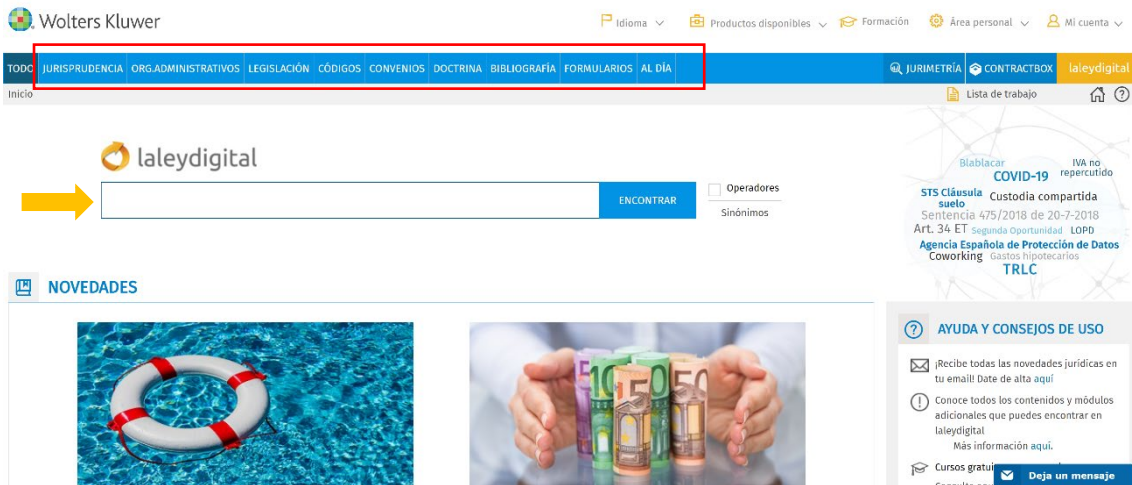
Wolters Kluwer

Idioma Productos disponibles Formación Área personal Mi cuenta

TODO JURISPRUDENCIA ORG.ADMINISTRATIVOS LEGISLACIÓN CÓDIGOS CONVENIOS DOCTRINA BIBLIOGRAFÍA FORMULARIOS AL DÍA JURIMETRÍA CONTRACTBOX laleydigital

Inicio Lista de trabajo

laleydigital

ENCONTRAR Operadores Sinónimos

Blablacar IVA no repercutido COVID-19 STS Cláusula suelo Custodia compartida Sentencia 475/2018 de 20-7-2018 Art. 34 ET Segunda Oportunidad LOPD Agencia Española de Protección de Datos Coworking Gastos hipotecarios TRLC

NOVEDADES

AYUDA Y CONSEJOS DE USO

¡Recibe todas las novedades jurídicas en tu email! Date de alta aquí

Conoce todos los contenidos y módulos adicionales que puedes encontrar en laleydigital
Más información aquí.

Cursos gratui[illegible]

Deja un mensaje